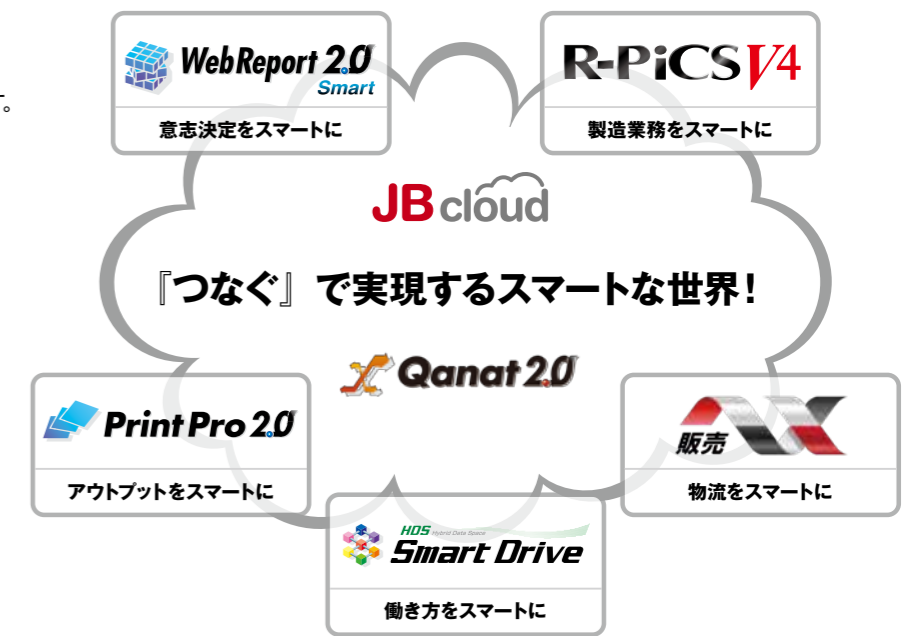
WebReport 2.0 Smart
意志決定をスマートに

R-PiCS V4
製造業務をスマートに

JB cloud

『つなぐ』で実現するスマートな世界！

Qanat 2.0

Print Pro 2.0
アウトプットをスマートに

販売
物流をスマートに

HDS Hybrid Data Space
Smart Drive
働き方をスマートに